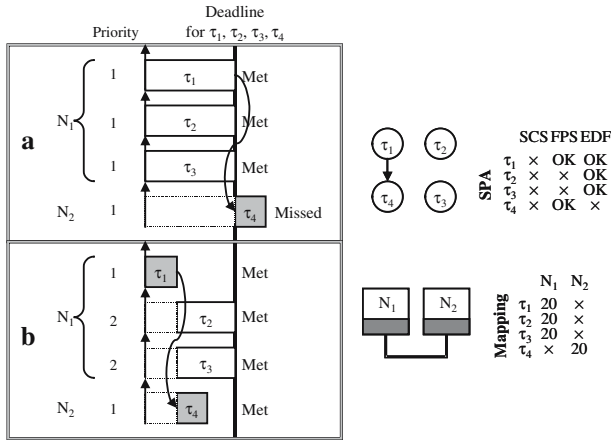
Priority

Deadline for $\tau_1$, $\tau_2$, $\tau_3$, $\tau_4$

a

$N_1$

1 $\tau_1$ Met

1 $\tau_2$ Met

1 $\tau_3$ Met

$N_2$ 1 $\tau_4$ Missed

b

$N_1$

1 $\tau_1$ Met

2 $\tau_2$ Met

2 $\tau_3$ Met

$N_2$ 1 $\tau_4$ Met

$\tau_1$ $\tau_2$ $\tau_4$ $\tau_3$

SPA

| | SCS | FPS | EDF |
|---|---|---|---|
| $\tau_1$ | × | OK | OK |
| $\tau_2$ | × | × | OK |
| $\tau_3$ | × | × | OK |
| $\tau_4$ | × | OK | × |

$N_1$ $N_2$

Mapping

| | $N_1$ | $N_2$ |
|---|---|---|
| $\tau_1$ | 20 | × |
| $\tau_2$ | 20 | × |
| $\tau_3$ | 20 | × |
| $\tau_4$ | × | 20 |